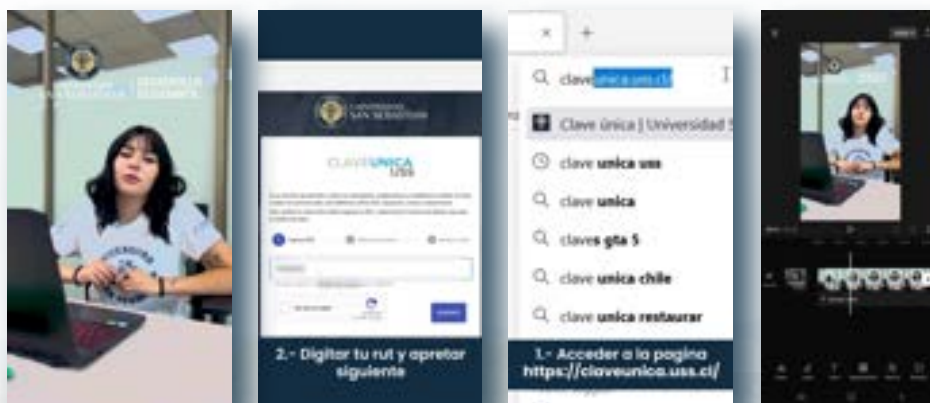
UNIVERSIDAD SAN SEBASTIÁN

CLAVE ÚNICA USS

2.- Digitar tu rut y apretar siguiente

clave única.uss.cl

Clave única | Universidad S

clave única uss

clave única

claves gta 5

clave única chile

clave única restaurar

1.- Acceder a la pagina https://claveunica.uss.cl/